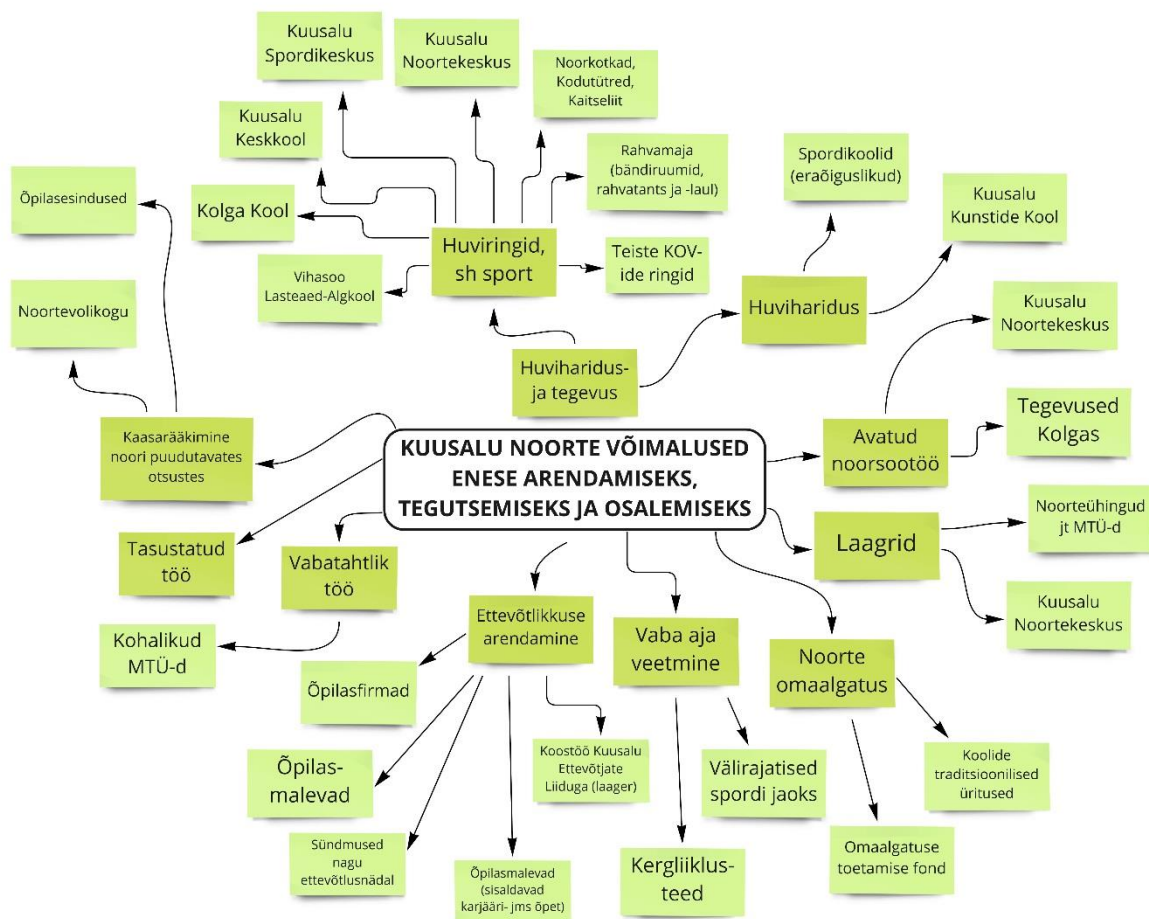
KUUSALU NOORTE VÕIMALUSED ENESE ARENDAMISEKS, TEGUTSEMISEKS JA OSALEMISEKS

Huviharidus- ja tegevus

Huviringid, sh sport

Kuusalu Spordikeskus

Kuusalu Noortekeskus

Noorkotkad, Kodutütred, Kaitseliit

Rahvamaja (bändiruumid, rahvatants ja -laul)

Teiste KOV-ide ringid

Vihasoo Lasteaed-Algkool

Kolga Kool

Kuusalu Keskkool

Huviharidus

Spordikoolid (eraõiguslikud)

Kuusalu Kunstide Kool

Avatud noorsootöö

Kuusalu Noortekeskus

Tegevused Kolgas

Laagrid

Noorteühingud jt MTÜ-d

Kuusalu Noortekeskus

Noorte omaalgatus

Koolide traditsioonilised üritused

Omaalgatuse toetamise fond

Vaba aja veetmine

Välirajatised spordi jaoks

Kergliiklusteed

Ettevõtlikkuse arendamine

Õpilasfirmad

Koostöö Kuusalu Ettevõtjate Liiduga (laager)

Õpilasmalevad (sisaldavad karjääri- jms õpet)

Sündmused nagu ettevõtlusnädal

Õpilasmalevad

Vabatahtlik töö

Kohalikud MTÜ-d

Tasustatud töö

Kaasarääkimine noori puudutavates otsustes

Noortevolikogu

Õpilasesindused